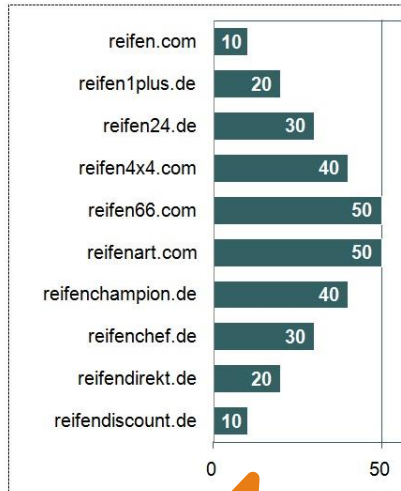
| | |
|---|---|
| reifen.com | 10 |
| reifen1plus.de | 20 |
| reifen24.de | 30 |
| reifen4x4.com | 40 |
| reifen66.com | 50 |
| reifenart.com | 50 |
| reifenchampion.de | 40 |
| reifenchef.de | 30 |
| reifendirekt.de | 20 |
| reifendiscount.de | 10 |

0 50